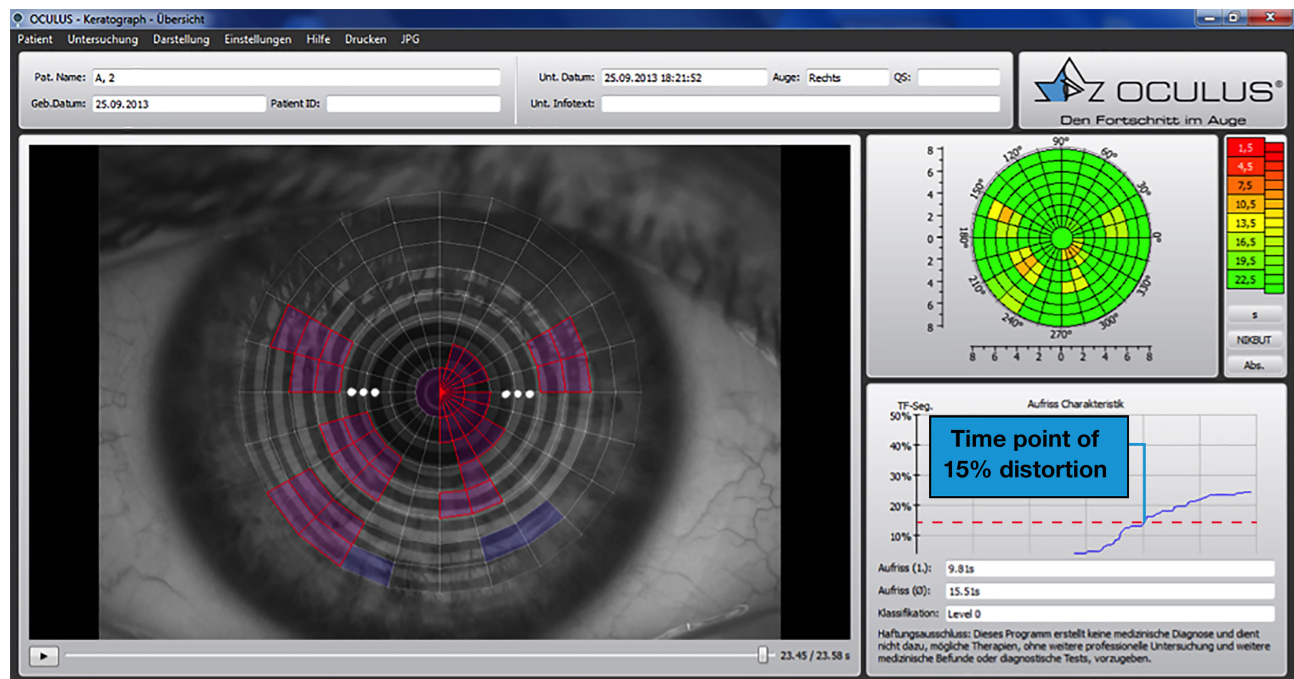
OCULUS - Keratograph - Übersicht

Patient Untersuchung Darstellung Einstellungen Hilfe Drucken JPG

Pat. Name: A, 2
Geb.Datum: 25.09.2013 Patient ID:

Unt. Datum: 25.09.2013 18:21:52 Auge: Rechts QS:
Unt. Infotext:

OCULUS®
Den Fortschritt im Auge

90° 60° 30° 0° 330° 300° 270° 240° 210° 180° 150° 120°
8 6 4 2 0 2 4 6 8
8 6 4 2 0 2 4 6 8

1,5
4,5
7,5
10,5
13,5
16,5
19,5
22,5

s
NIKBUT
Abs.

TF-Seg.
Aufriss Charakteristik
50%
40%
30%
20%
10%

Time point of 15% distortion

Aufriss (1.): 9.81s
Aufriss (Ø): 15.51s
Klassifikation: Level 0

Haftungsausschluss: Dieses Programm erstellt keine medizinische Diagnose und dient nicht dazu, mögliche Therapien, ohne weitere professionelle Untersuchung und weitere medizinische Befunde oder diagnostische Tests, vorzugeben.

23.45 / 23.58 s